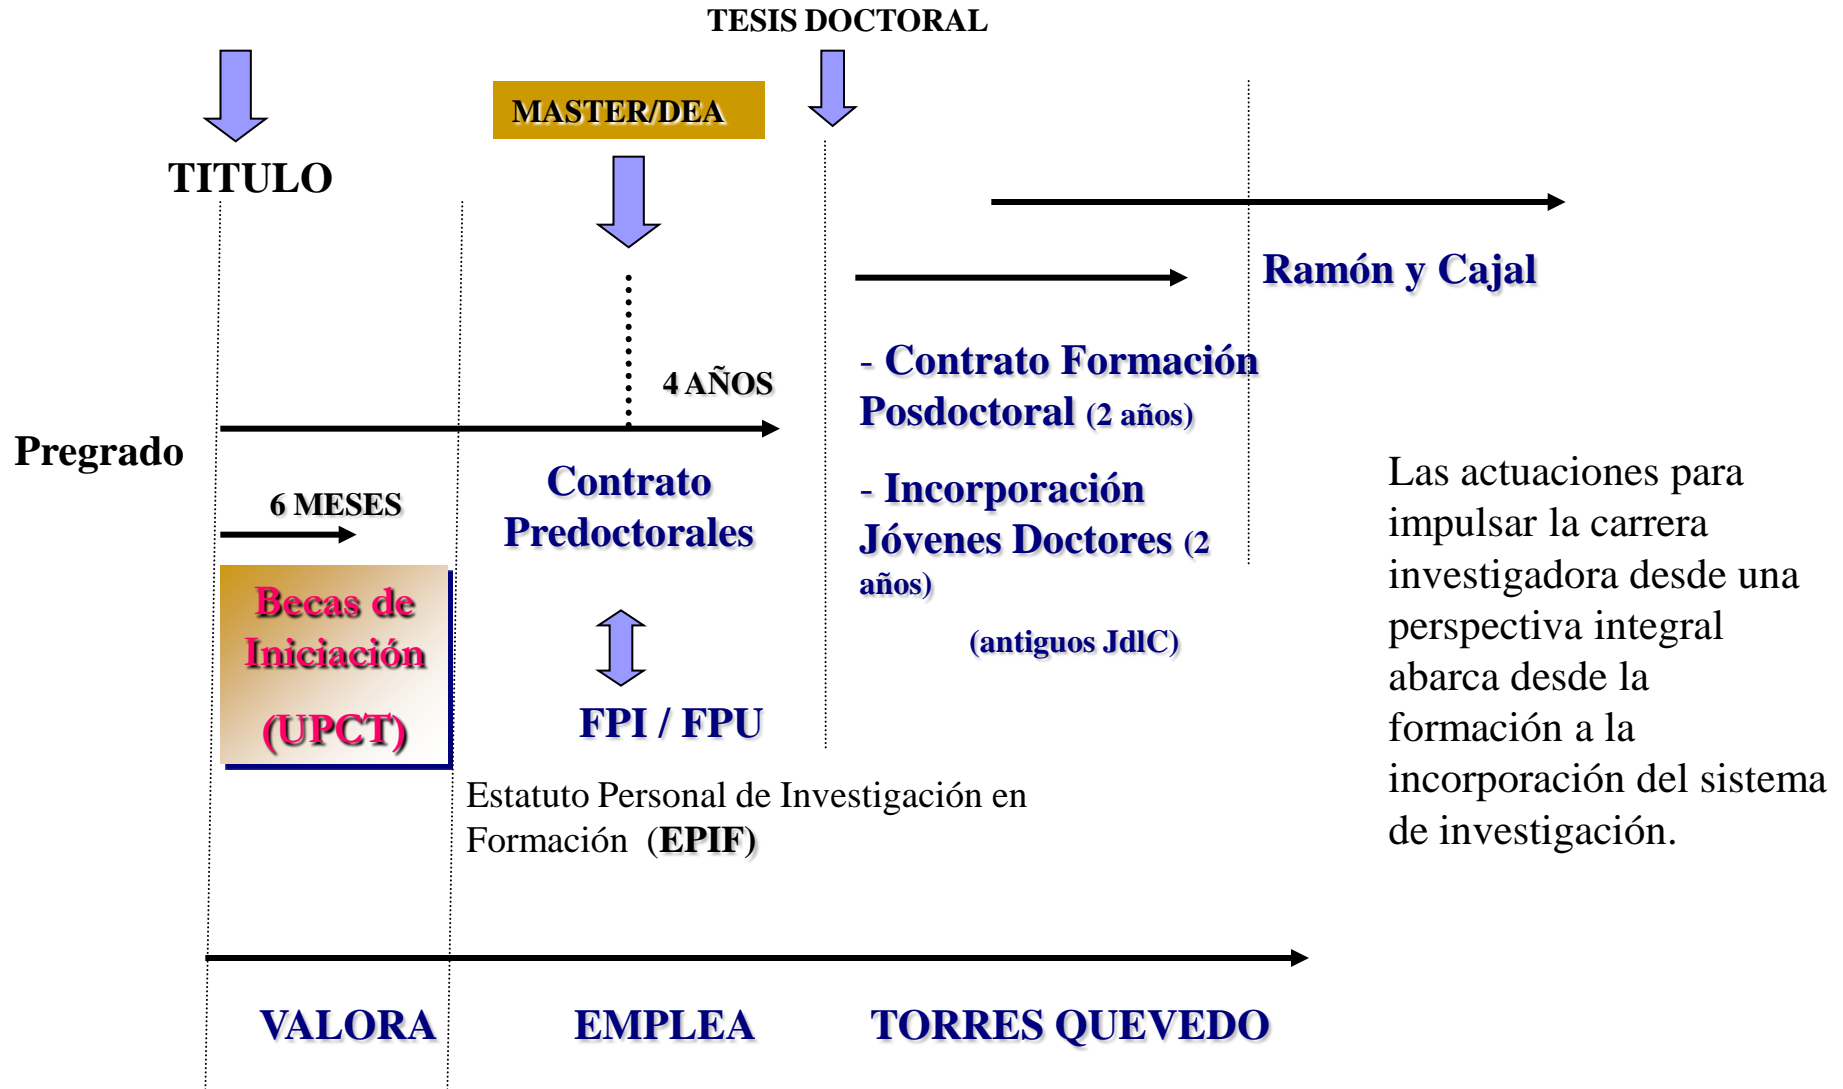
TESIS DOCTORAL

MASTER/DEA

TITULO

Ramón y Cajal

- Contrato Formación Posdoctoral (2 años)

4 AÑOS

Pregrado

- Incorporación Jóvenes Doctores (2 años)

(antiguos JdlC)

6 MESES

Contrato Predoctorales

Becas de Iniciación

(UPCT)

FPI / FPU

Las actuaciones para impulsar la carrera investigadora desde una perspectiva integral abarca desde la formación a la incorporación del sistema de investigación.

Estatuto Personal de Investigación en Formación (EPIF)

VALORA

EMPLEA

TORRES QUEVEDO